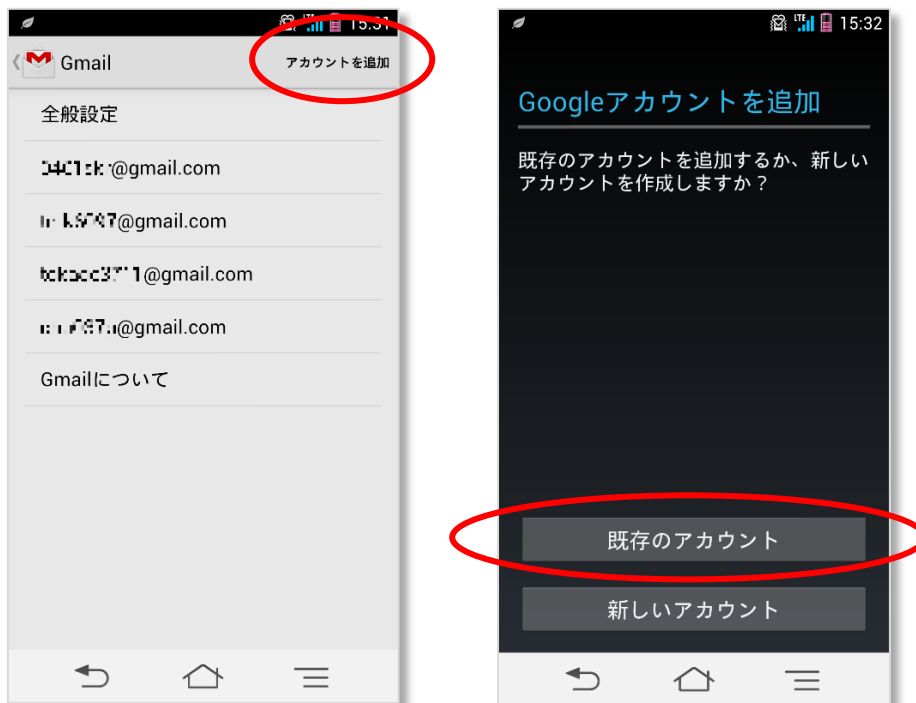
15:31

Gmail

アカウントを追加

全般設定

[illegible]@gmail.com

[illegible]@gmail.com

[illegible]@gmail.com

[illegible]@gmail.com

Gmailについて

LTE 15:32

Googleアカウントを追加

既存のアカウントを追加するか、新しいアカウントを作成しますか？

既存のアカウント

新しいアカウント